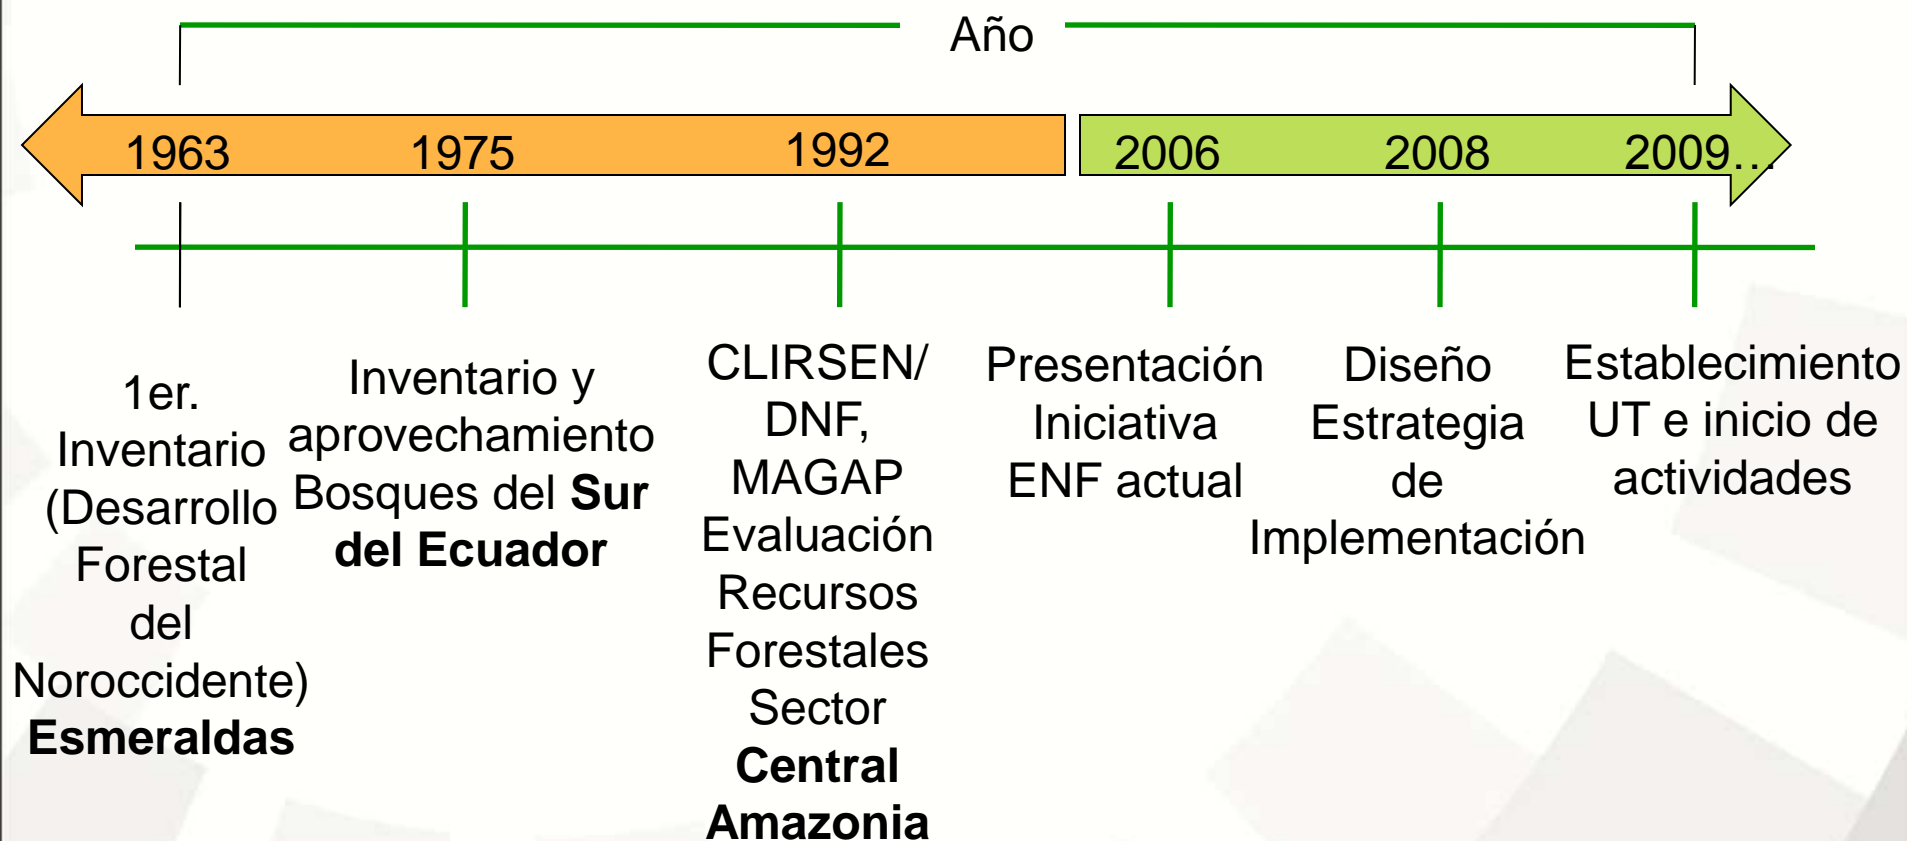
Año

1963 1975 1992 2006 2008 2009…

1er. Inventario (Desarrollo Forestal del Noroccidente) **Esmeraldas**

Inventario y aprovechamiento Bosques del **Sur del Ecuador**

CLIRSEN/ DNF, MAGAP Evaluación Recursos Forestales Sector **Central Amazonia**

Presentación Iniciativa ENF actual

Diseño Estrategia de Implementación

Establecimiento UT e inicio de actividades